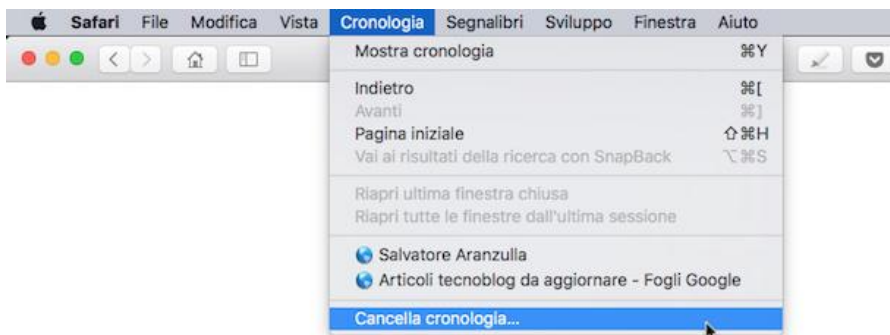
Safari File Modifica Vista Cronologia Segnalibri Sviluppo Finestra Aiuto

Mostra cronologia ⌘Y

Indietro ⌘[
Avanti ⌘]
Pagina iniziale ⇧⌘H
Vai ai risultati della ricerca con SnapBack ⌥⌘S

Riapri ultima finestra chiusa
Riapri tutte le finestre dall'ultima sessione

Salvatore Aranzulla
Articoli tecnoblog da aggiornare - Fogli Google

Cancella cronologia...